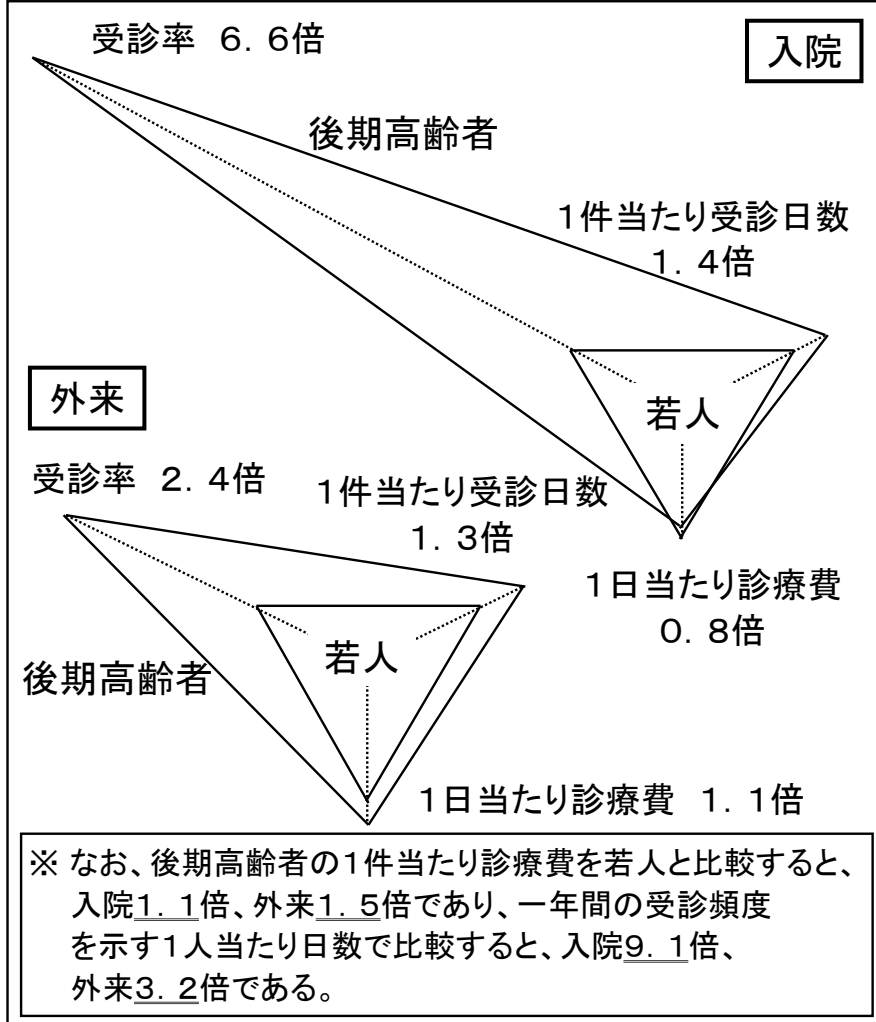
受診率 6．6倍

入院

後期高齢者

1件当たり受診日数
1．4倍

外来

若人

受診率 2．4倍

1件当たり受診日数
1．3倍

1日当たり診療費
0．8倍

若人

後期高齢者

1日当たり診療費 1．1倍

※ なお、後期高齢者の1件当たり診療費を若人と比較すると、入院1．1倍、外来1．5倍であり、一年間の受診頻度を示す1人当たり日数で比較すると、入院9．1倍、外来3．2倍である。